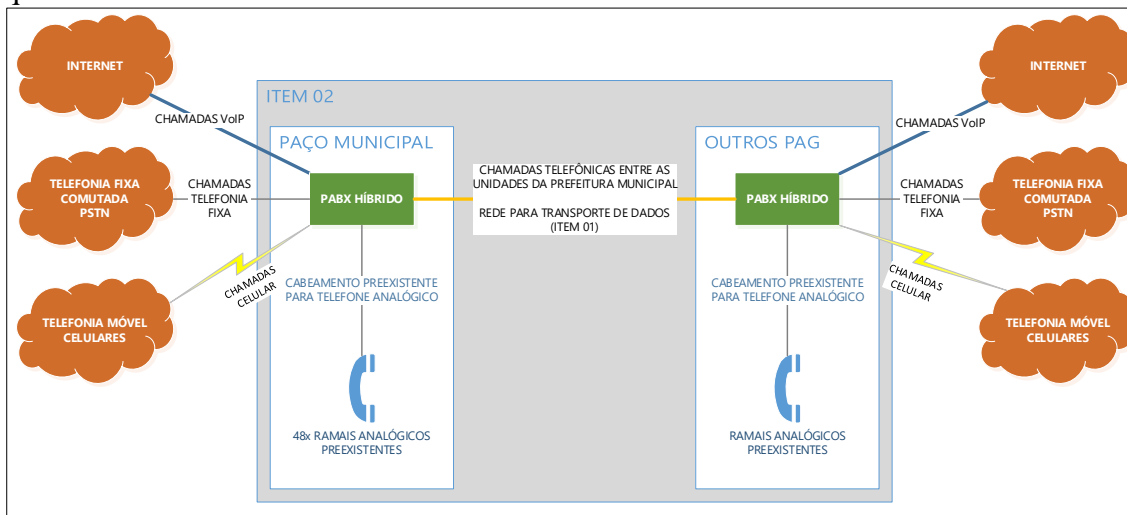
INTERNET

CHAMADAS VoIP

TELEFONIA FIXA COMUTADA PSTN

CHAMADAS TELEFONIA FIXA

TELEFONIA MÓVEL CELULARES

CHAMADAS CELULAR

ITEM 02

PAÇO MUNICIPAL

PABX HÍBRIDO

CABEAMENTO PREEXISTENTE PARA TELEFONE ANALÓGICO

48x RAMAIS ANALÓGICOS PREEXISTENTES

CHAMADAS TELEFÔNICAS ENTRE AS UNIDADES DA PREFEITURA MUNICIPAL

REDE PARA TRANSPORTE DE DADOS (ITEM 01)

OUTROS PAG

PABX HÍBRIDO

CABEAMENTO PREEXISTENTE PARA TELEFONE ANALÓGICO

RAMAIS ANALÓGICOS PREEXISTENTES

INTERNET

CHAMADAS VoIP

TELEFONIA FIXA COMUTADA PSTN

CHAMADAS TELEFONIA FIXA

CHAMADAS CELULAR

TELEFONIA MÓVEL CELULARES